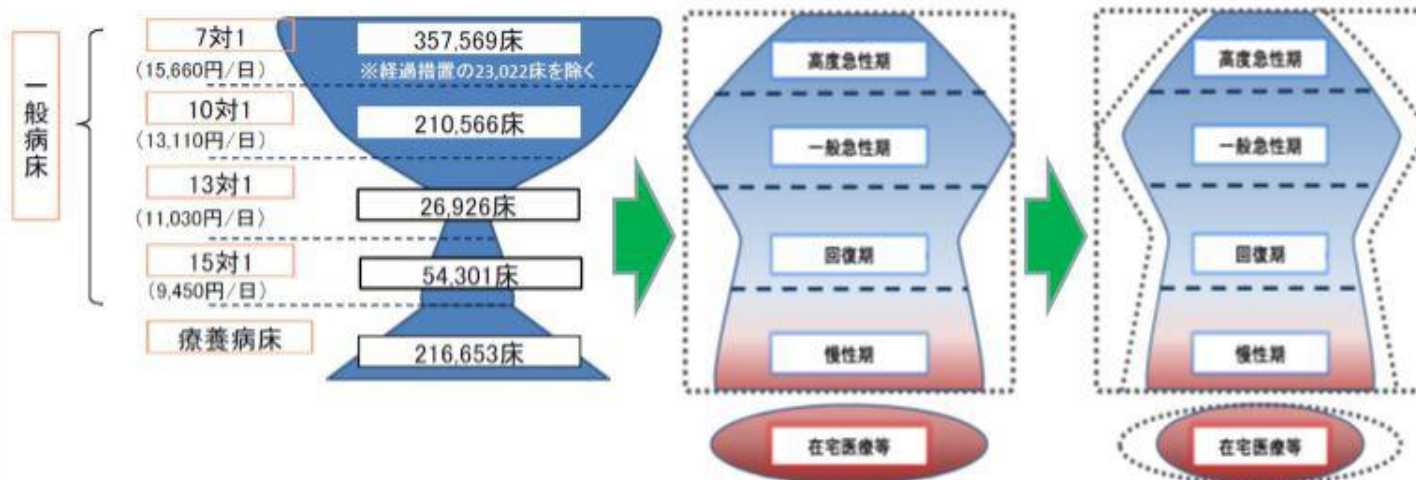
一般病床

7対1
(15,660円/日)
10対1
(13,110円/日)
13対1
(11,030円/日)
15対1
(9,450円/日)
療養病床

357,569床
※経過措置の23,022床を除く
210,566床
26,926床
54,301床
216,653床

高度急性期
一般急性期
回復期
慢性期
在宅医療等

高度急性期
一般急性期
回復期
慢性期
在宅医療等